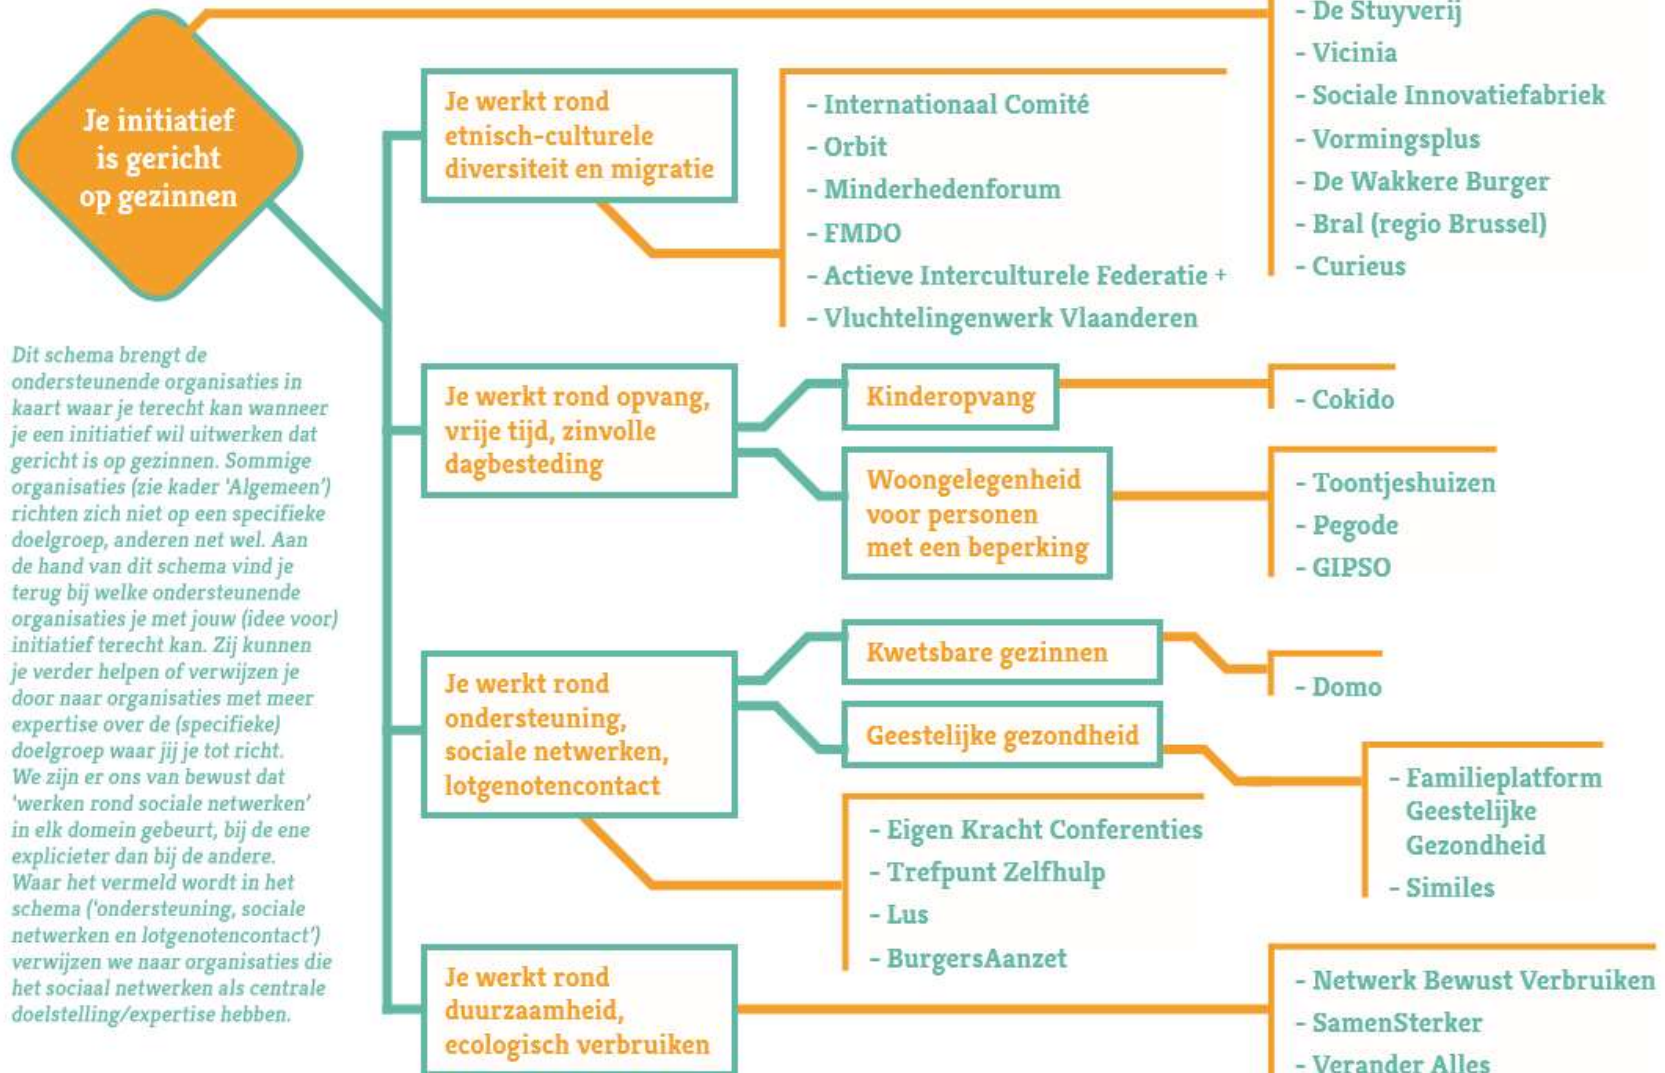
Je initiatief is gericht op gezinnen

Dit schema brengt de ondersteunende organisaties in kaart waar je terecht kan wanneer je een initiatief wil uitwerken dat gericht is op gezinnen. Sommige organisaties (zie kader 'Algemeen') richten zich niet op een specifieke doelgroep, anderen net wel. Aan de hand van dit schema vind je terug bij welke ondersteunende organisaties je met jouw (idee voor) initiatief terecht kan. Zij kunnen je verder helpen of verwijzen je door naar organisaties met meer expertise over de (specifieke) doelgroep waar jij je tot richt. We zijn er ons van bewust dat 'werken rond sociale netwerken' in elk domein gebeurt, bij de ene explicieter dan bij de andere. Waar het vermeld wordt in het schema ('ondersteuning, sociale netwerken en lotgenotencontact') verwijzen we naar organisaties die het sociaal netwerken als centrale doelstelling/expertise hebben.

- De Stuyverij
- Vicinia
- Sociale Innovatiefabriek
- Vormingsplus
- De Wakkere Burger
- Bral (regio Brussel)
- Curieus

Je werkt rond etnisch-culturele diversiteit en migratie

- Internationaal Comité
- Orbit
- Minderhedenforum
- FMDO
- Actieve Interculturele Federatie +
- Vluchtelingenwerk Vlaanderen

Je werkt rond opvang, vrije tijd, zinvolle dagbesteding

Kinderopvang

- Cokido

Woongelegenheid voor personen met een beperking

- Toontjeshuizen
- Pegode
- GIPSO

Je werkt rond ondersteuning, sociale netwerken, lotgenotencontact

Kwetsbare gezinnen

- Domo

Geestelijke gezondheid

- Familieplatform Geestelijke Gezondheid
- Similes

- Eigen Kracht Conferenties
- Trefpunt Zelfhulp
- Lus
- BurgersAanzet

Je werkt rond duurzaamheid, ecologisch verbruiken

- Netwerk Bewust Verbruiken
- SamenSterker
- Verander Alles